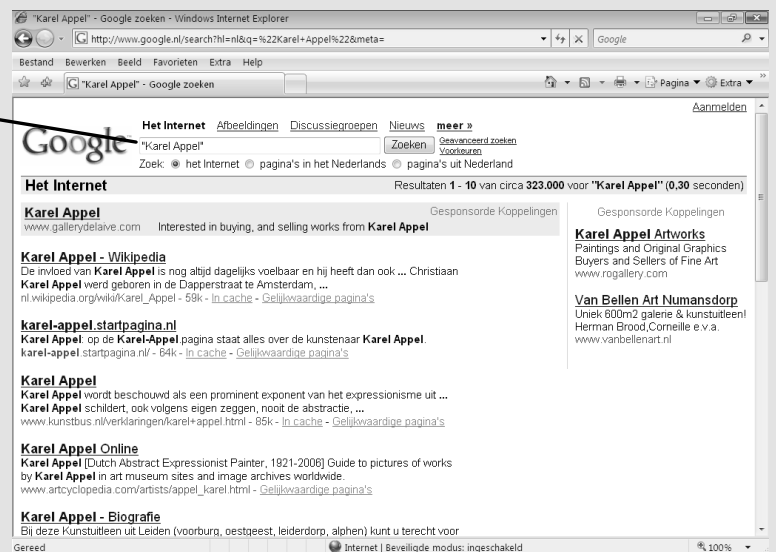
"Karel Appel" - Google zoeken - Windows Internet Explorer

http://www.google.nl/search?hl=nl&q=%22Karel+Appel%22&meta=

Google

Bestand Bewerken Beeld Favorieten Extra Help

"Karel Appel" - Google zoeken

Pagina ▼ Extra ▼

Aanmelden

Google

Het Internet Afbeeldingen Discussiegroepen Nieuws meer »

"Karel Appel" Zoeken Geavanceerd zoeken Voorkeuren

Zoek: het Internet pagina's in het Nederlands pagina's uit Nederland

Het Internet

Resultaten 1 - 10 van circa 323.000 voor "Karel Appel" (0,30 seconden)

Karel Appel
www.gallerydelaive.com Interested in buying, and selling works from Karel Appel

Gesponsorde Koppelingen

Karel Appel - Wikipedia
De invloed van Karel Appel is nog altijd dagelijks voelbaar en hij heeft dan ook ... Christiaan Karel Appel werd geboren in de Dapperstraat te Amsterdam, ...
nl.wikipedia.org/wiki/Karel_Appel - 59k - In cache - Gelijkwaardige pagina's

karel-appel.startpagina.nl
Karel Appel: op de Karel-Appel.pagina staat alles over de kunstenaar Karel Appel.
karel-appel.startpagina.nl/ - 64k - In cache - Gelijkwaardige pagina's

Karel Appel
Karel Appel wordt beschouwd als een prominent exponent van het expressionisme uit ...
Karel Appel schildert, ook volgens eigen zeggen, nooit de abstractie, ...
www.kunstbus.nl/verklaringen/karel+appel.html - 85k - In cache - Gelijkwaardige pagina's

Karel Appel Online
Karel Appel [Dutch Abstract Expressionist Painter, 1921-2006] Guide to pictures of works by Karel Appel in art museum sites and image archives worldwide.
www.artcyclopedia.com/artists/appel_karel.html - Gelijkwaardige pagina's

Karel Appel - Biografie
Bij deze Kunstuitleen uit Leiden (voorburg, oestgeest, leiderdorp, alphen) kunt u terecht voor

Gesponsorde Koppelingen

Karel Appel Artworks
Paintings and Original Graphics
Buyers and Sellers of Fine Art
www.rogallery.com

Van Bellen Art Numansdorp
Uniek 600m2 galerie & kunstuitleen!
Herman Brood,Corneille e.v.a.
www.vanbellenart.nl

Gereed

Internet | Beveiligde modus: ingeschakeld

100%